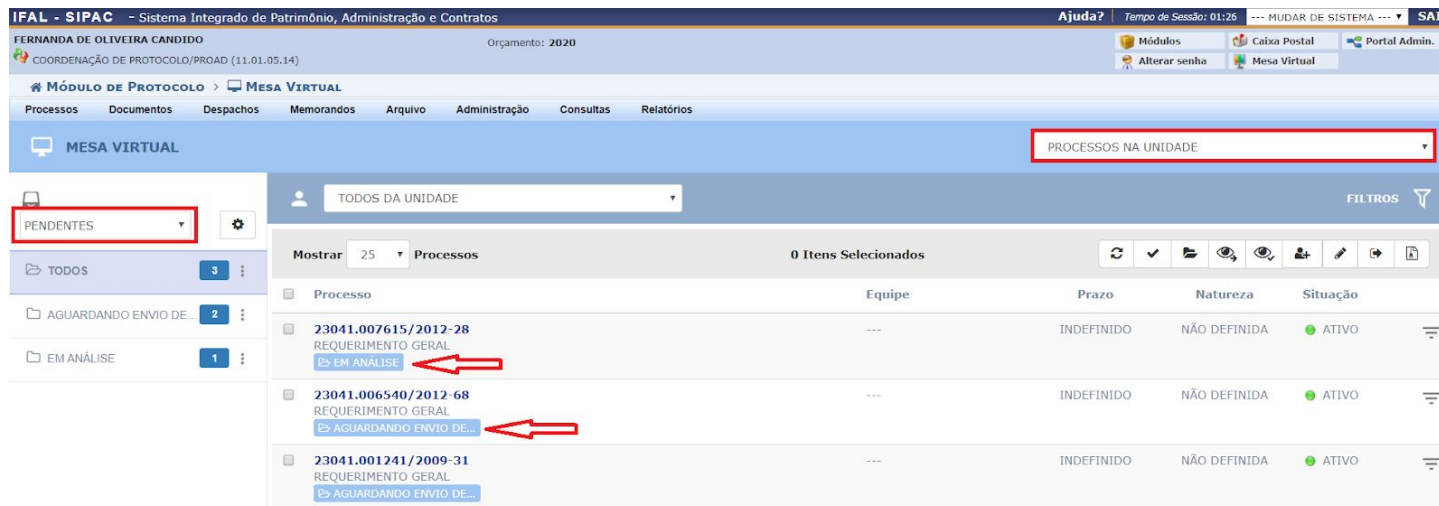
IFAL - SIPAC - Sistema Integrado de Patrimônio, Administração e Contratos
Ajuda? Tempo de Sessão: 01:26 --- MUDAR DE SISTEMA --- SAI

FERNANDA DE OLIVEIRA CANDIDO
COORDENAÇÃO DE PROTOCOLO/PROAD (11.01.05.14)
Orçamento: 2020
Módulos
Caixa Postal
Portal Admin.
Alterar senha
Mesa Virtual

Módulo de Protocolo > Mesa Virtual

Processos Documentos Despachos Memorandos Arquivo Administração Consultas Relatórios

MESA VIRTUAL
PROCESSOS NA UNIDADE

PENDENTES
TODOS 3
AGUARDANDO ENVIO DE... 2
EM ANÁLISE 1

TODOS DA UNIDADE
FILTROS

Mostrar 25 Processos
0 Itens Selecionados

| Processo | Equipe | Prazo | Natureza | Situação |
|---|---|---|---|---|
| 23041.007615/2012-28 REQUERIMENTO GERAL EM ANÁLISE | --- | INDEFINIDO | NÃO DEFINIDA | ATIVO |
| 23041.006540/2012-68 REQUERIMENTO GERAL AGUARDANDO ENVIO DE... | --- | INDEFINIDO | NÃO DEFINIDA | ATIVO |
| 23041.001241/2009-31 REQUERIMENTO GERAL AGUARDANDO ENVIO DE... | --- | INDEFINIDO | NÃO DEFINIDA | ATIVO |